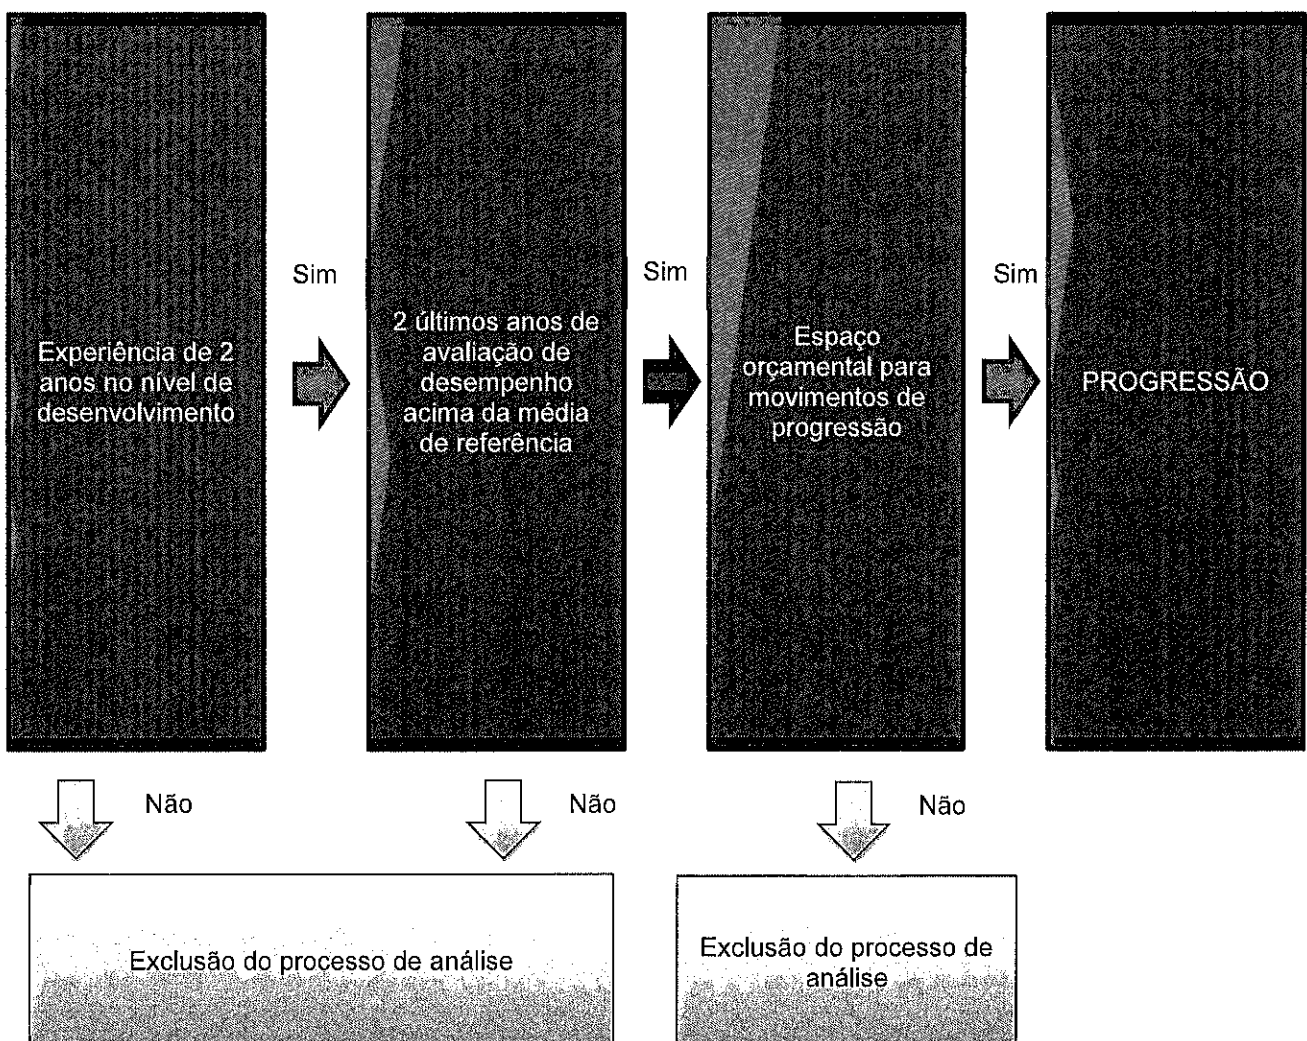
Experiência de 2 anos no nível de desenvolvimento

Sim

2 últimos anos de avaliação de desempenho acima da média de referência

Sim

Espaço orçamental para movimentos de progressão

Sim

PROGRESSÃO

Não

Não

Não

Exclusão do processo de análise

Exclusão do processo de análise